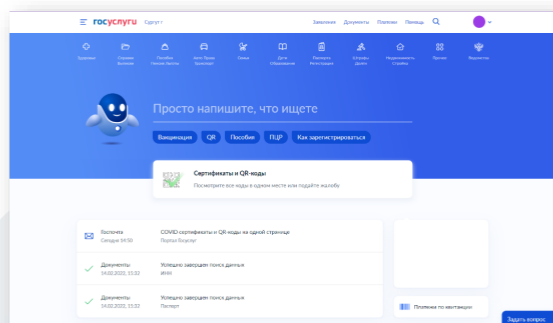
госуслуги Сургут

Заявления Документы Платежи Помощь

Здоровье Справки Выписки Пособия Начисл.Льготы Авто Права Транспорт Семья Дети Образование Паспорта Регистрация Штрафы Доходы Недвижимость Стройка Прочее Выплаты

Просто напишите, что ищете

Вакцинация QR Пособия ПЦР Как зарегистрироваться

Сертификаты и QR-коды
Посмотрите все коды в одном месте или подайте жалобу

Госпочта
Сегодня 14:50
COVID-сертификаты и QR-коды на одной странице
Портал Госуслуг

Документы
14.02.2022, 15:22
Успешно завершен поиск данных
ИНН

Документы
14.02.2022, 15:22
Успешно завершен поиск данных
Паспорт

Платежи по квитанции

Задать вопрос